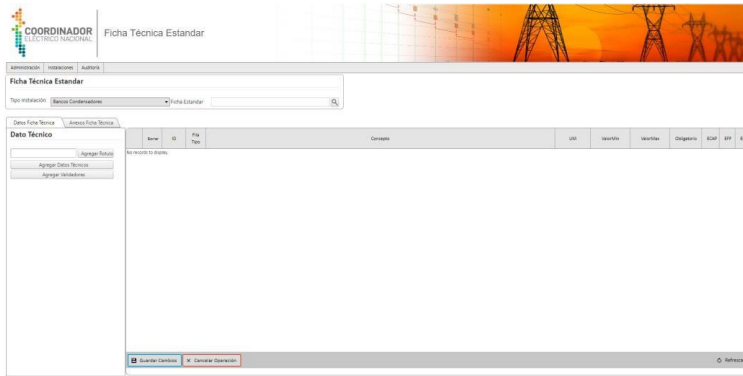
COORDINADOR ELÉCTRICO NACIONAL

Ficha Técnica Estandar

Administración Instalaciones Auditoria

Ficha Técnica Estandar

Tipo Instalación Bancos Condensadores

Ficha Estandar

Datos Ficha Técnica Anexos Ficha Técnica

Dato Técnico

Agregar Rotulo

Agregar Datos Técnicos

Agregar Validadores

| Borrar | ID | Fila Tipo | Concepto | Unit | ValorMin | ValorMax | Obligatorio | ECAP | EFP | E |
|---|---|---|---|---|---|---|---|---|---|---|

No records to display.

Guardar Cambios

Cancelar Operación

Refresca